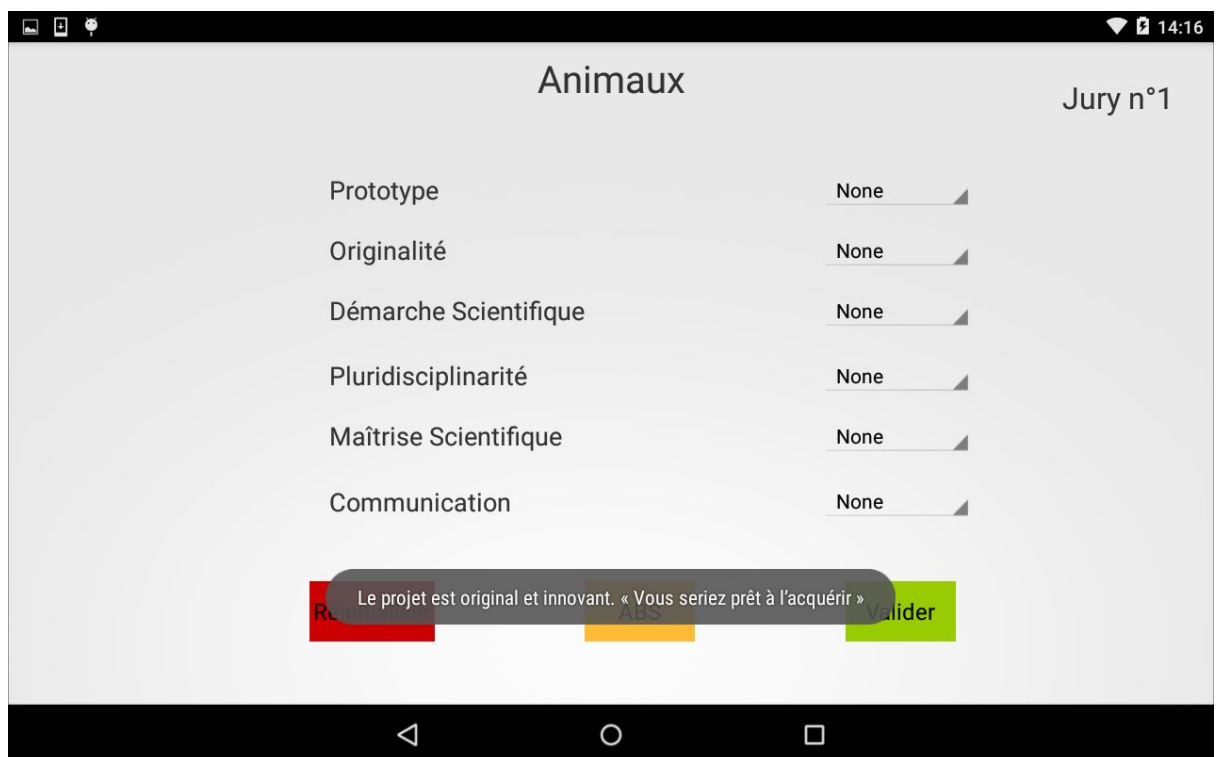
14:16

Animaux

Jury n°1

Prototype None

Originalité None

Démarche Scientifique None

Pluridisciplinarité None

Maîtrise Scientifique None

Communication None

R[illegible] ABS Valider

Le projet est original et innovant. « Vous seriez prêt à l'acquérir »